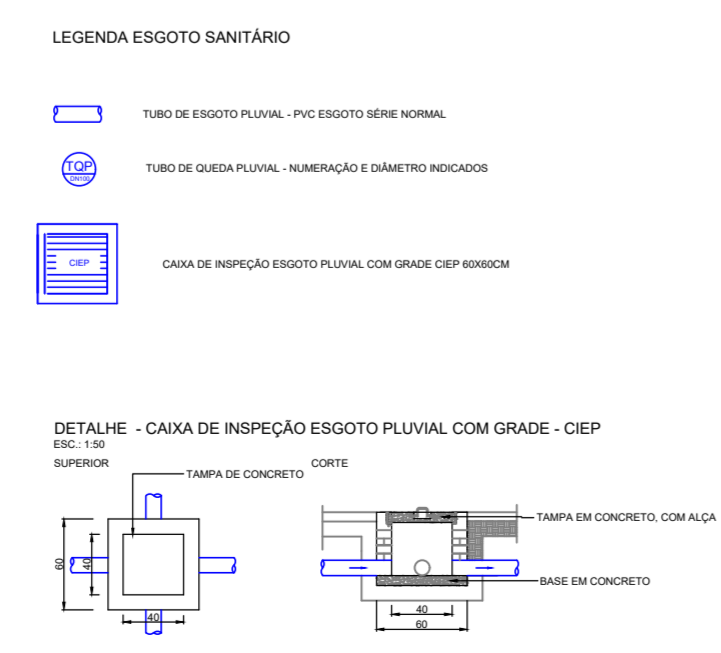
LEGENDA ESGOTO SANITÁRIO

TUBO DE ESGOTO PLUVIAL - PVC ESGOTO SÉRIE NORMAL

TQP
DN100

TUBO DE QUEDA PLUVIAL - NUMERAÇÃO E DIÂMETRO INDICADOS

CIEP

CAIXA DE INSPEÇÃO ESGOTO PLUVIAL COM GRADE CIEP 60X60CM

DETALHE - CAIXA DE INSPEÇÃO ESGOTO PLUVIAL COM GRADE - CIEP
ESC.: 1:50

SUPERIOR

TAMPA DE CONCRETO

60

40

40

CORTE

TAMPA EM CONCRETO, COM ALÇA

BASE EM CONCRETO

40

60